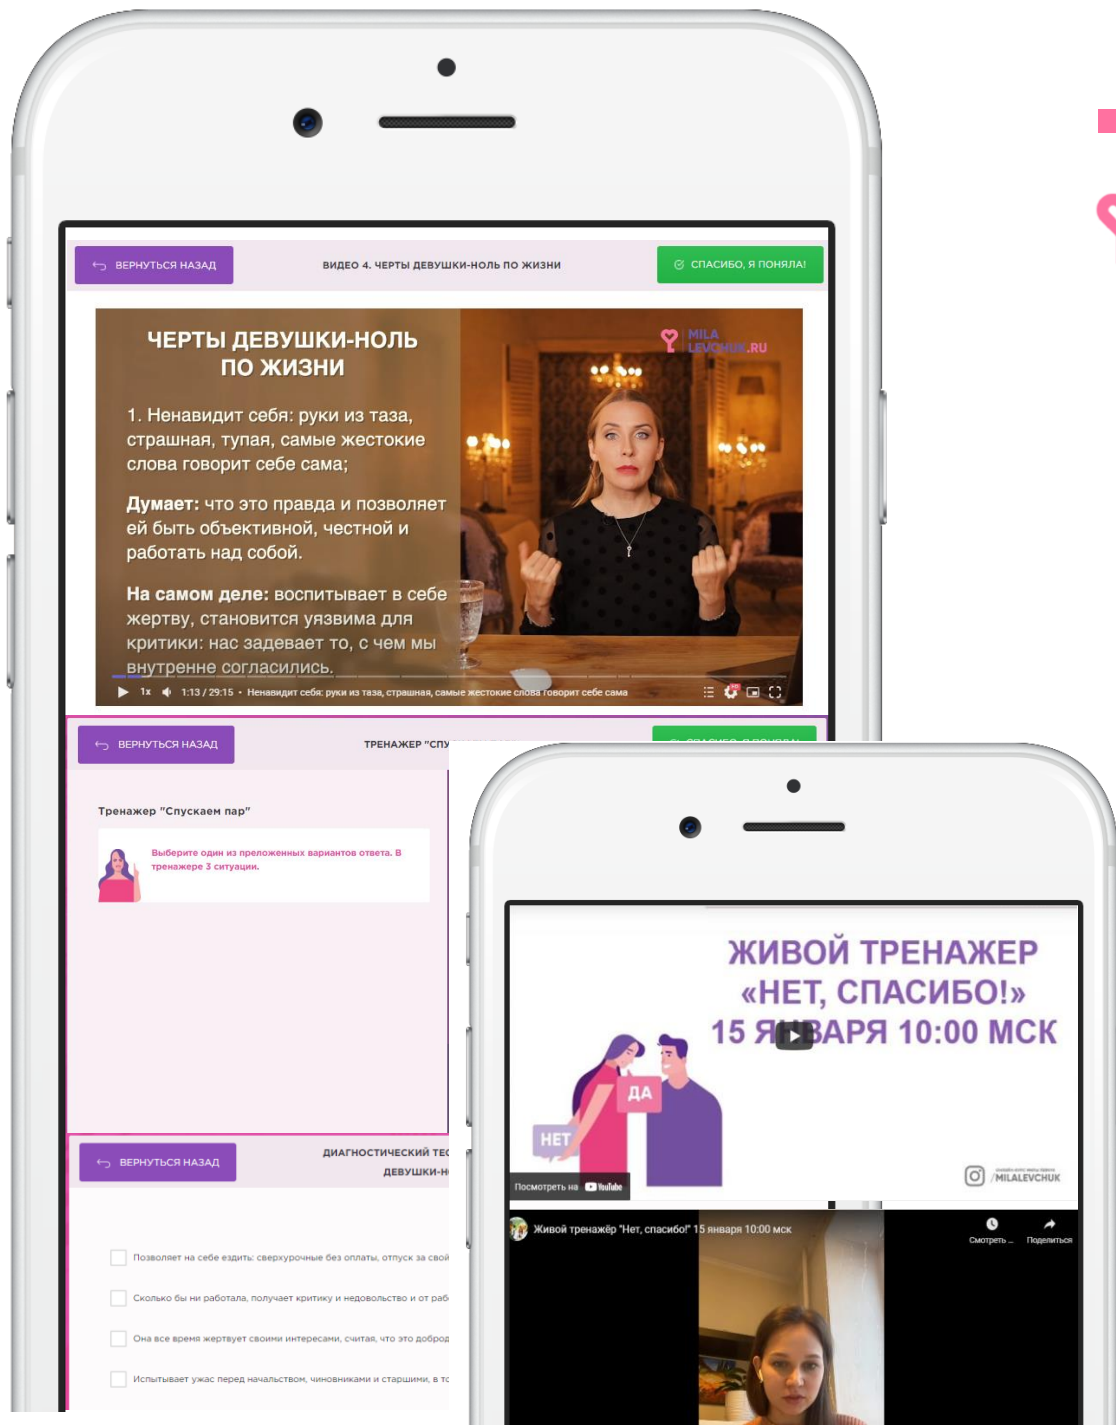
ВЕРНУТЬСЯ НАЗАД

ВИДЕО 4. ЧЕРТЫ ДЕВУШКИ-НОЛЬ ПО ЖИЗНИ

СПАСИБО, Я ПОНЯЛА!

ЧЕРТЫ ДЕВУШКИ-НОЛЬ ПО ЖИЗНИ

MILA LEVCHUK.RU

1. Ненавидит себя: руки из таза, страшная, тупая, самые жестокие слова говорит себе сама;

Думает: что это правда и позволяет ей быть объективной, честной и работать над собой.

На самом деле: воспитывает в себе жертву, становится уязвима для критики: нас задевает то, с чем мы внутренне согласились.

1x 1:13 / 29:15 • Ненавидит себя: руки из таза, страшная, самые жестокие слова говорит себе сама

ВЕРНУТЬСЯ НАЗАД

ТРЕНАЖЕР "СПУ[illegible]

Тренажер "Спускаем пар"

Выберите один из предложенных вариантов ответа. В тренажере 3 ситуации.

ВЕРНУТЬСЯ НАЗАД

ДИАГНОСТИЧЕСКИЙ ТЕ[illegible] ДЕВУШКИ-Н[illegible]

Позволяет на себе ездить: сверхурочные без оплаты, отпуск за свой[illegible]

Сколько бы ни работала, получает критику и недовольство и от раб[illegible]

Она все время жертвует своими интересами, считая, что это доброд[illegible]

Испытывает ужас перед начальством, чиновниками и старшими, в т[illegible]

ЖИВОЙ ТРЕНАЖЕР «НЕТ, СПАСИБО!» 15 ЯНВАРЯ 10:00 МСК

ДА

НЕТ

/MILALEVCHUK

Посмотреть на YouTube

Живой тренажёр "Нет, спасибо!" 15 января 10:00 мск

Смотреть ...

Поделиться